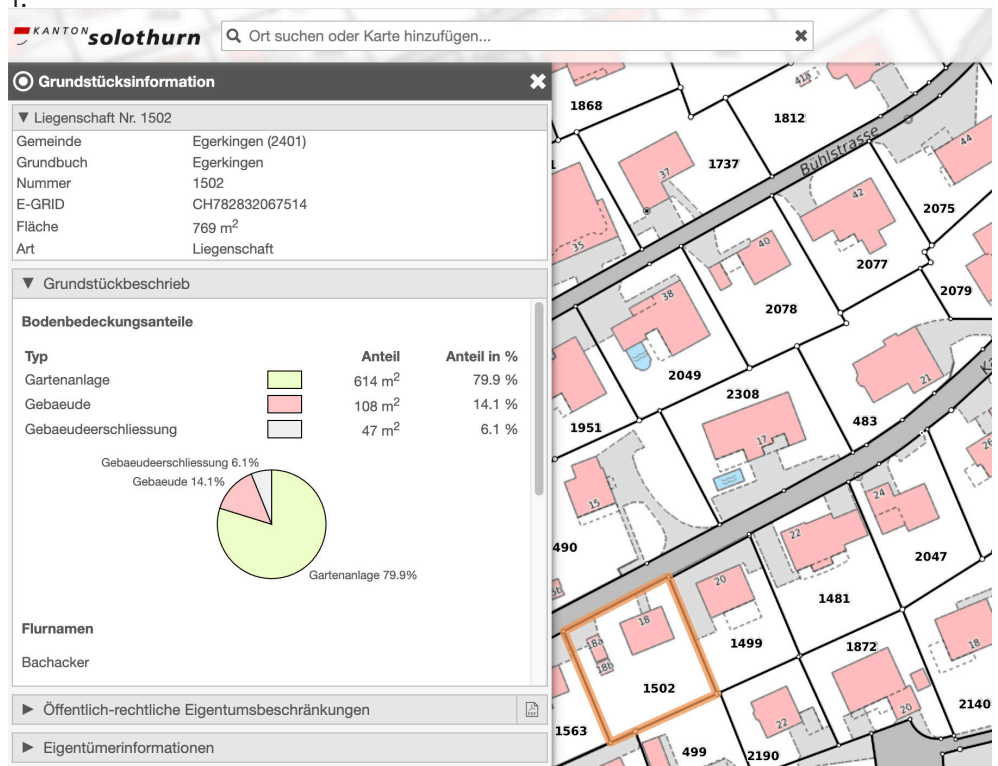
KANTON solothurn

Ort suchen oder Karte hinzufügen...

Grundstücksinformation

▼ Liegenschaft Nr. 1502

| | |
|---|---|
| Gemeinde | Egerkingen (2401) |
| Grundbuch | Egerkingen |
| Nummer | 1502 |
| E-GRID | CH782832067514 |
| Fläche | 769 $m^2$ |
| Art | Liegenschaft |

▼ Grundstückbeschrieb

Bodenbedeckungsanteile

| Typ | Anteil | Anteil in % |
|---|---|---|
| Gartenanlage | 614 $m^2$ | 79.9 % |
| Gebaeude | 108 $m^2$ | 14.1 % |
| Gebaeudeerschliessung | 47 $m^2$ | 6.1 % |

Gebaeudeerschliessung 6.1%
Gebaeude 14.1%
Gartenanlage 79.9%

Flurnamen

Bachacker

► Öffentlich-rechtliche Eigentumsbeschränkungen

► Eigentümerinformationen

1868 1812 418 Bühlstrasse 44 37 1737 42 2075 35 40 2077 2079 38 2078 2049 21 2308 483 1951 17 26 24 15 490 22 2047 20 1481 18 18a 18b 1499 1872 18 1502 20 2140 1563 22 499 2190